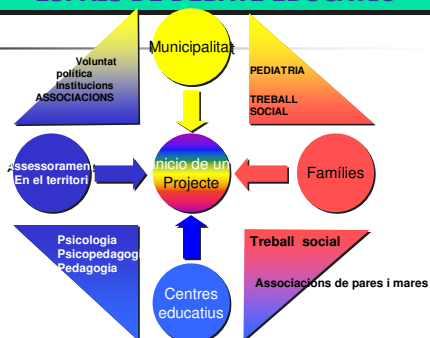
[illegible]

Voluntat política Institucions ASSOCIACIONS

Municipalitat

PEDIATRIA

TREBALL SOCIAL

Assessorament En el territori

Inicio de un Projecte

Famílies

Psicologia Psicopedagog Pedagogia

Treball social

Associacions de pares i mares

Centres educatius